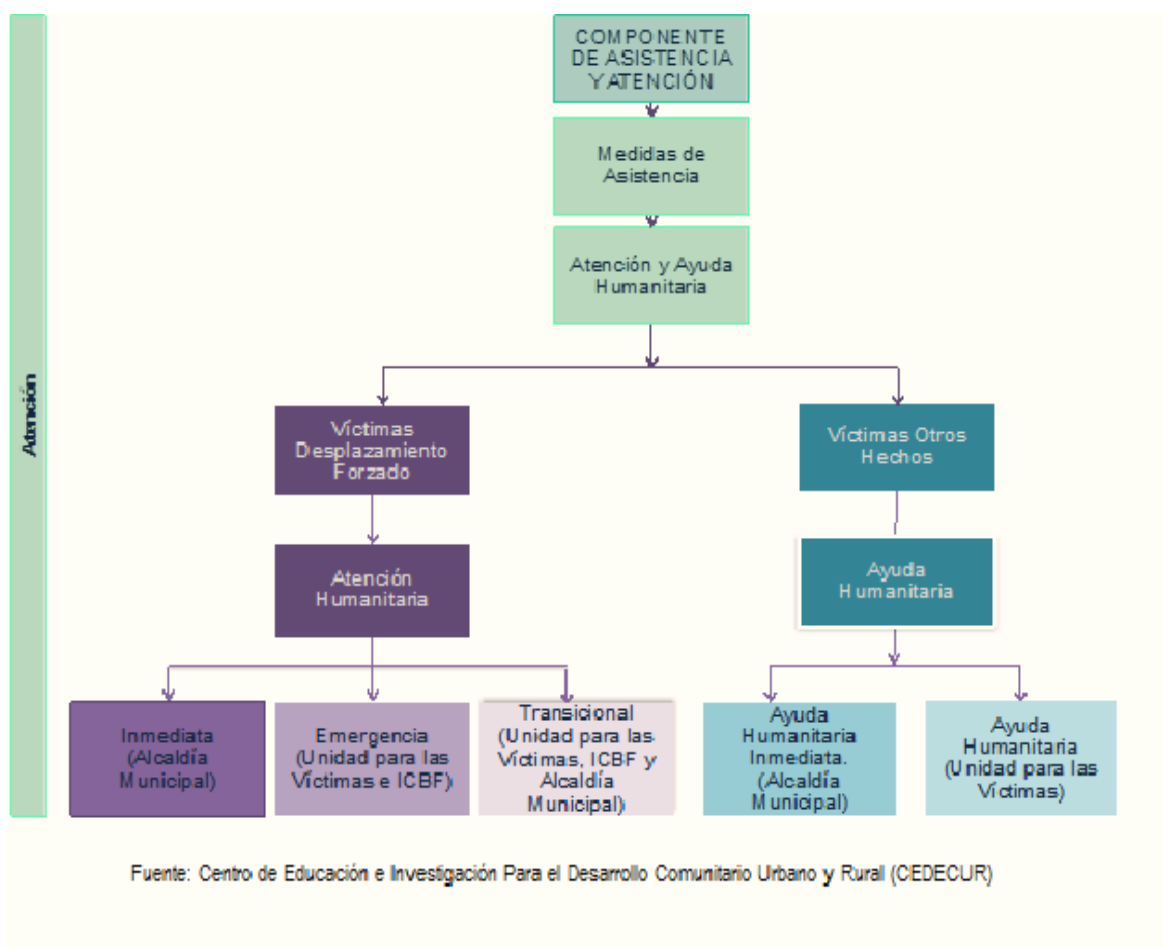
Atención

COMPONENTE DE ASISTENCIA Y ATENCIÓN

Medidas de Asistencia

Atención y Ayuda Humanitaria

Víctimas Desplazamiento Forzado

Víctimas Otros Hechos

Atención Humanitaria

Ayuda Humanitaria

Inmediata (Alcaldía Municipal)

Emergencia (Unidad para las Víctimas e ICBF)

Transicional (Unidad para las Víctimas, ICBF y Alcaldía Municipal)

Ayuda Humanitaria Inmediata. (Alcaldía Municipal)

Ayuda Humanitaria (Unidad para las Víctimas)

Fuente: Centro de Educación e Investigación Para el Desarrollo Comunitario Urbano y Rural (CEDECUR)